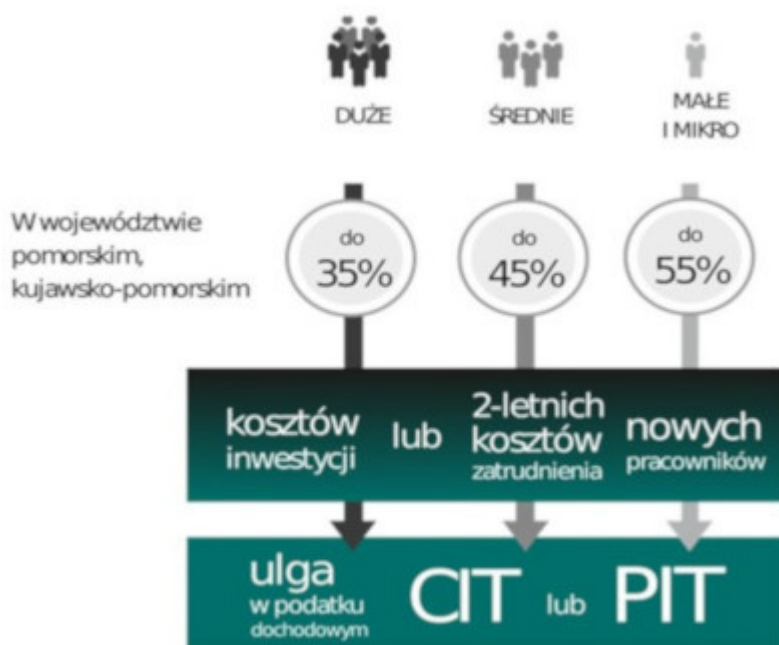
DUŻE

ŚREDNIE

MAŁE
I MIKRO

W województwie pomorskim, kujawsko-pomorskim

do
35%

do
45%

do
55%

kosztów inwestycji

lub

2-letnich kosztów zatrudnienia

nowych pracowników

ulga w podatku dochodowym

CIT

lub

PIT